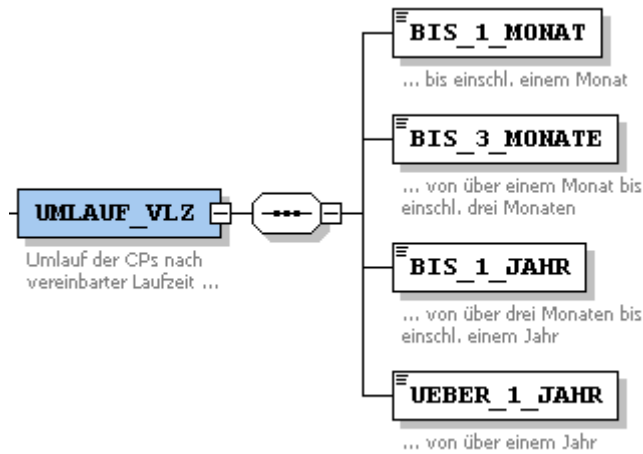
UMLAUF_VLZ

Umlauf der CPs nach vereinbarter Laufzeit ...

BIS_1_MONAT

... bis einschl. einem Monat

BIS_3_MONATE

... von über einem Monat bis einschl. drei Monaten

BIS_1_JAHR

... von über drei Monaten bis einschl. einem Jahr

UEBER_1_JAHR

... von über einem Jahr